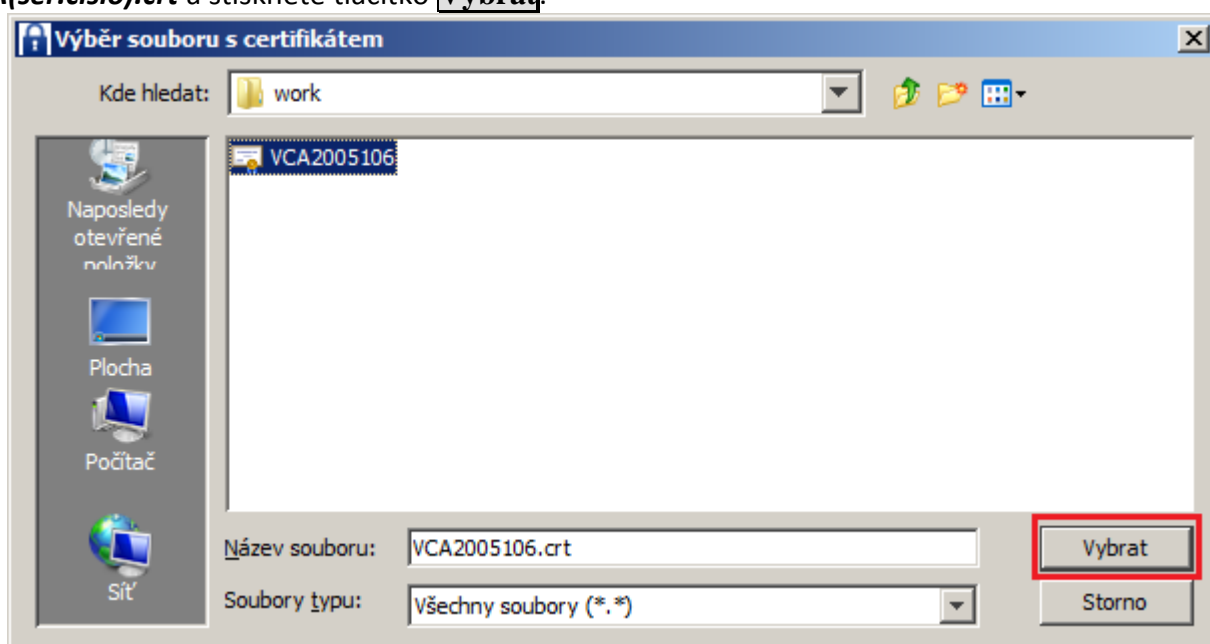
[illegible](sericislo).crt a stiskněte tlačítko Vybrat.

Výběr souboru s certifikátem

Kde hledat: work

VCA2005106

Naposledy otevřené položky

Plocha

Počítač

Síť

Název souboru: VCA2005106.crt

Soubory typu: Všechny soubory (*.*)

Vybrat

Storno